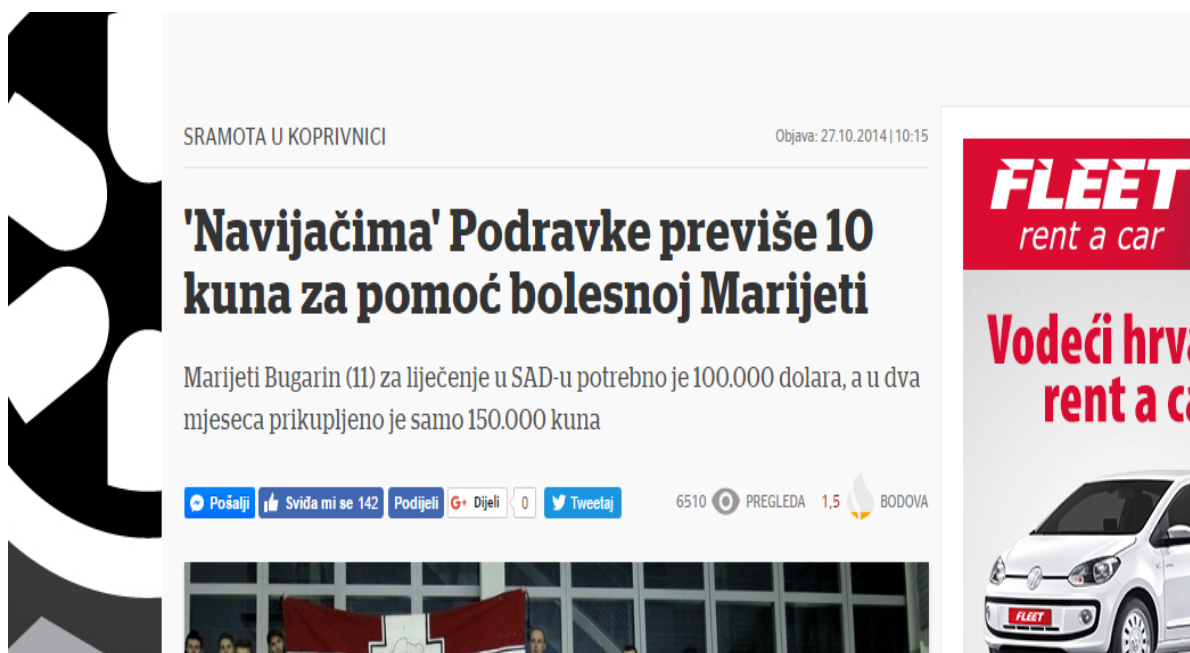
SRAMOTA U KOPRIVNICI

Objava: 27.10.2014 | 10:15

'Navijačima' Podravke previše 10 kuna za pomoć bolesnoj Marijeti

Marijeti Bugarin (11) za liječenje u SAD-u potrebno je 100.000 dolara, a u dva mjeseca prikupljeno je samo 150.000 kuna

Pošalji Sviđa mi se 142 Podijeli Dijeli 0 Tweetaj

6510 PREGLEDA 1,5 BODOVA

FLEET rent a car

Vodeći hrva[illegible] rent a ca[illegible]

FLEET